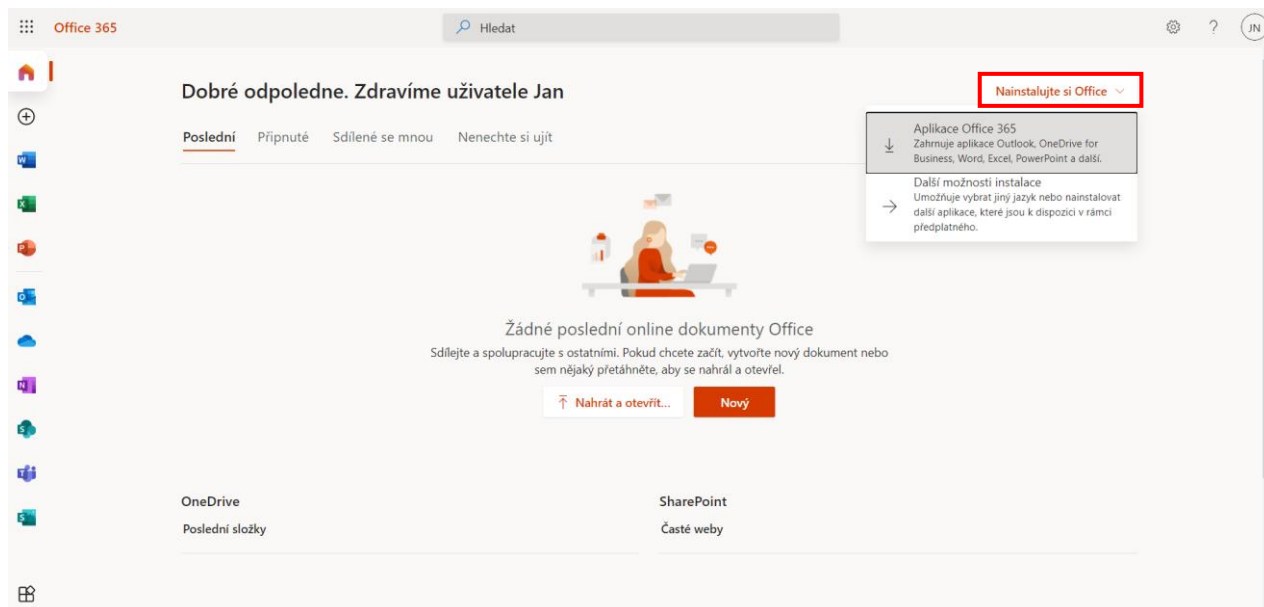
Office 365

Hledat

JN

Dobré odpoledne. Zdravíme uživatele Jan

Nainstalujte si Office

Poslední Připnuté Sdílené se mnou Nenechte si ujít

Aplikace Office 365
Zahrnuje aplikace Outlook, OneDrive for Business, Word, Excel, PowerPoint a další.

Další možnosti instalace
Umožňuje vybrat jiný jazyk nebo nainstalovat další aplikace, které jsou k dispozici v rámci předplatného.

Žádné poslední online dokumenty Office

Sdílejte a spolupracujte s ostatními. Pokud chcete začít, vytvořte nový dokument nebo sem nějaký přetáhněte, aby se nahrál a otevřel.

Nahrát a otevřít... Nový

OneDrive
Poslední složky

SharePoint
Časté weby